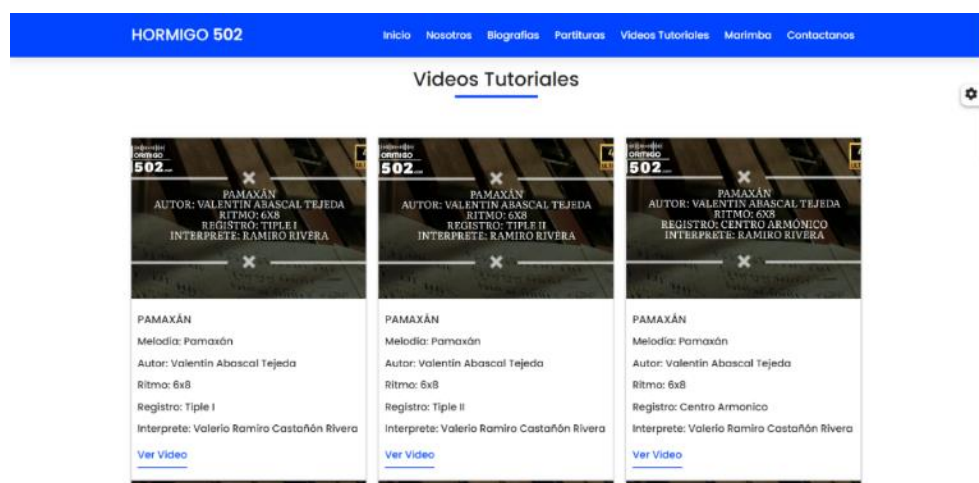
HORMIGO 502

Inicio Nosotros Biografias Partituras Videos Tutoriales Marimba Contactanos

Videos Tutoriales

HORMIGO 502

PAMAXÁN
AUTOR: VALENTIN ABASCAL TEJEDA
RITMO: 6X8
REGISTRO: TIPLE I
INTERPRETE: RAMIRO RIVERA

PAMAXÁN

Melodia: Pamaxán

Autor: Valentin Abascal Tejeda

Ritmo: 6x8

Registro: Tiple I

Interprete: Valerio Ramiro Castañón Rivera

Ver Video

HORMIGO 502

PAMAXÁN
AUTOR: VALENTIN ABASCAL TEJEDA
RITMO: 6X8
REGISTRO: TIPLE II
INTERPRETE: RAMIRO RIVERA

PAMAXÁN

Melodia: Pamaxán

Autor: Valentin Abascal Tejeda

Ritmo: 6x8

Registro: Tiple II

Interprete: Valerio Ramiro Castañón Rivera

Ver Video

HORMIGO 502

PAMAXÁN
AUTOR: VALENTIN ABASCAL TEJEDA
RITMO: 6X8
REGISTRO: CENTRO ARMÓNICO
INTERPRETE: RAMIRO RIVERA

PAMAXÁN

Melodia: Pamaxán

Autor: Valentin Abascal Tejeda

Ritmo: 6x8

Registro: Centro Armonico

Interprete: Valerio Ramiro Castañón Rivera

Ver Video